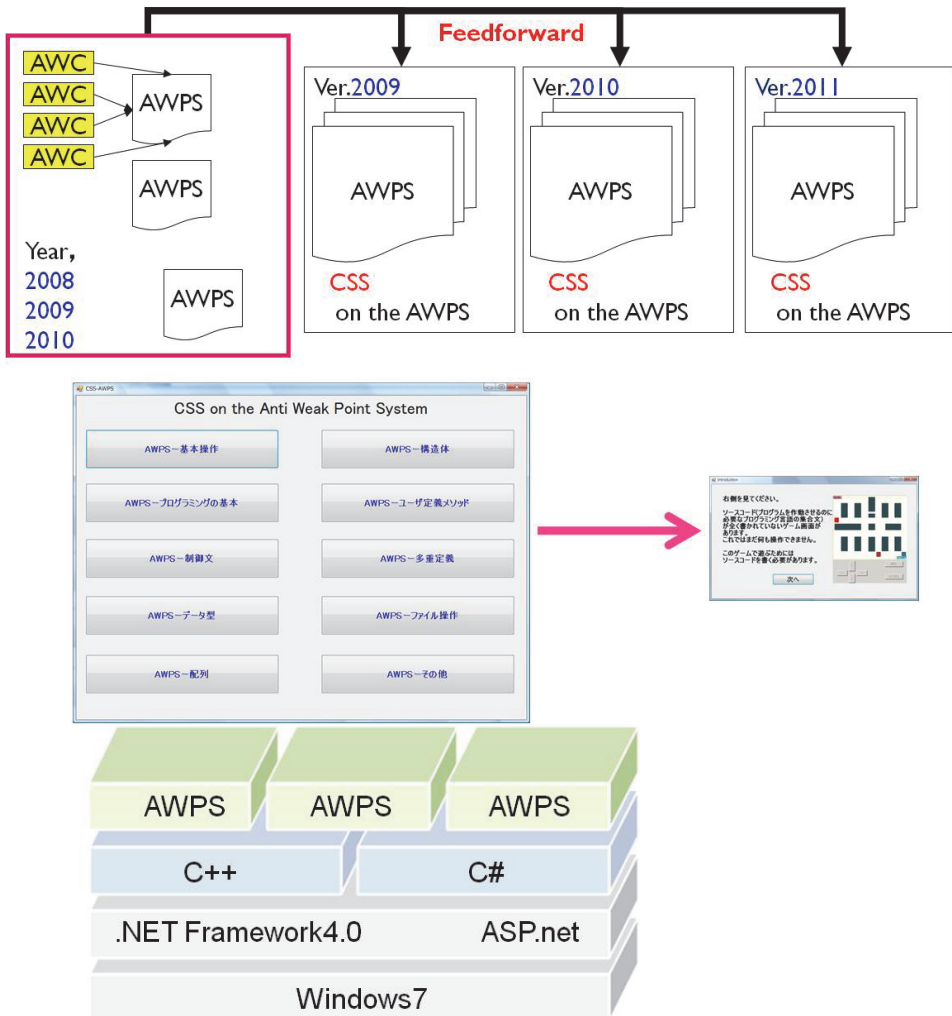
Feedforward

AWC
AWC
AWC
AWC
AWPS
AWPS
Year,
2008
2009
2010
AWPS

Ver.2009
AWPS
CSS
on the AWPS

Ver.2010
AWPS
CSS
on the AWPS

Ver.2011
AWPS
CSS
on the AWPS

CSS-AWPS
CSS on the Anti Weak Point System
AWPS－基本操作
AWPS－構造体
AWPS－プログラミングの基本
AWPS－ユーザ定義メソッド
AWPS－制御文
AWPS－多重定義
AWPS－データ型
AWPS－ファイル操作
AWPS－配列
AWPS－その他

Introduction
お側を見てください。
ソースコード(プログラムを作動させるのに必要なプログラミング言語の集合文)が全く書かれていないゲーム画面があります。
これではまだ何も操作できません。
このゲームで遊ぶためには
ソースコードを書く必要があります。
次へ

AWPS
AWPS
AWPS
C++
C#
.NET Framework4.0
ASP.net
Windows7